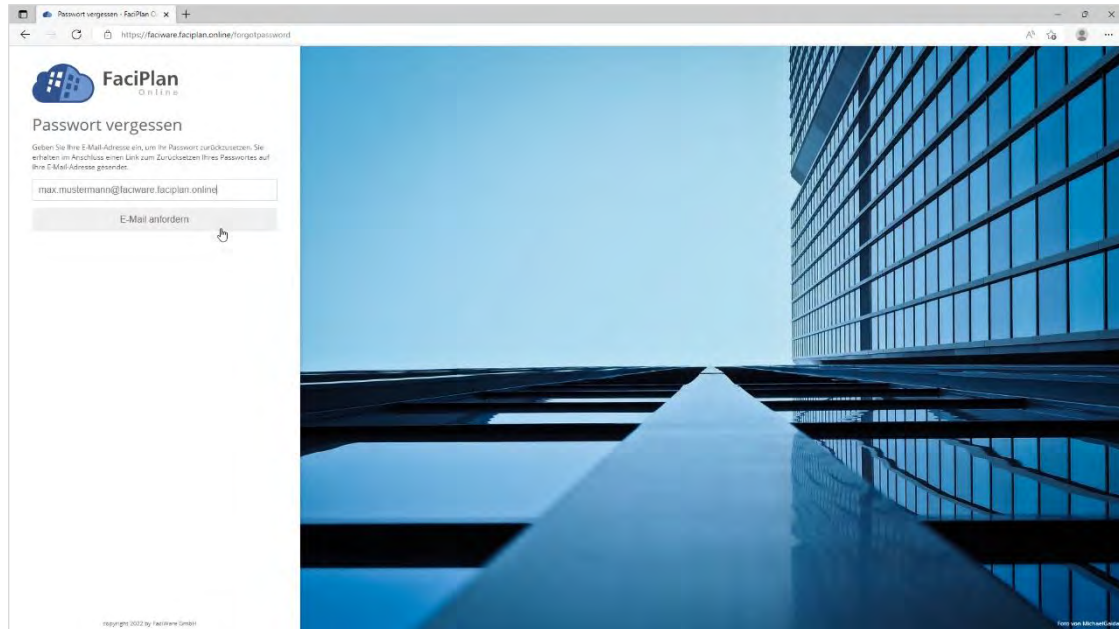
Passwort vergessen - FaciPlan O ×
https://faciware.faciplan.online/forgetpassword

FaciPlan
Online

Passwort vergessen

Geben Sie Ihre E-Mail-Adresse ein, um Ihr Passwort zurückzusetzen. Sie erhalten im Anschluss einen Link zum Zurücksetzen Ihres Passwortes auf Ihre E-Mail-Adresse gesendet.

max.mustermann@faciware.faciplan.online

E-Mail anfordern

copyright 2022 by FaciWare GmbH

Foto von MichaelGaida